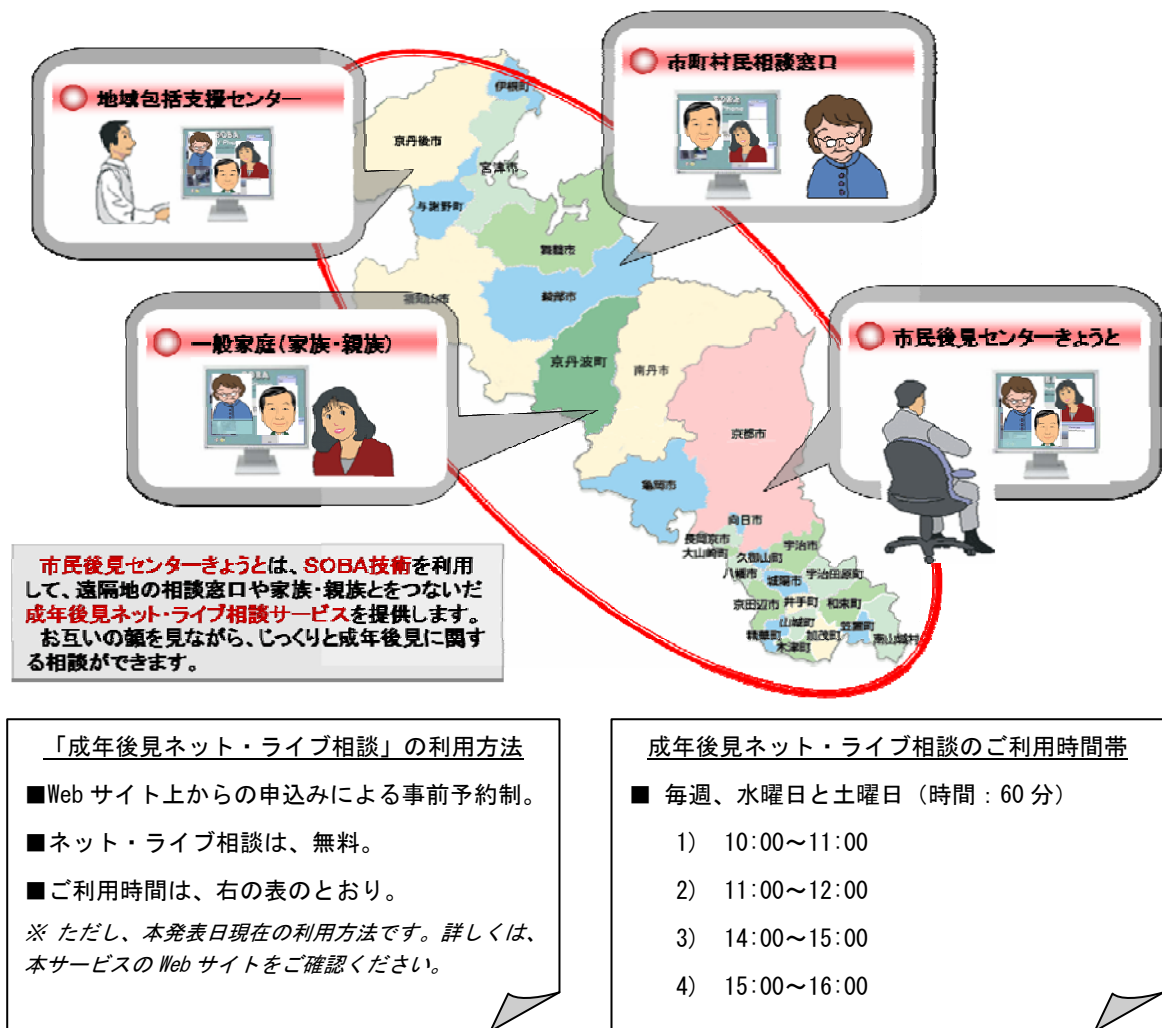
地域包括支援センター

市町村民相談窓口

一般家庭（家族・親族）

市民後見センターきょうと

伊根町
京丹後市
宮津市
与謝野町
舞鶴市
福知山市
綾部市
京丹波町
南丹市
京都市
亀岡市
向日市
長岡京市
大山崎町
宇治市
久御山町
八幡市
城陽市
宇治田原町
京田辺市
井手町
和束町
山城町
笠置町
精華町
加茂町
南山城村
木津町

市民後見センターきょうとは、SOBA技術を利用して、遠隔地の相談窓口や家族・親族とをつないだ成年後見ネット・ライブ相談サービスを提供します。
お互いの顔を見ながら、じっくりと成年後見に関する相談ができます。

「成年後見ネット・ライブ相談」の利用方法

■Webサイト上からの申込みによる事前予約制。

■ネット・ライブ相談は、無料。

■ご利用時間は、右の表のとおり。

※ ただし、本発表日現在の利用方法です。詳しくは、本サービスのWebサイトをご確認ください。

成年後見ネット・ライブ相談のご利用時間帯

■ 毎週、水曜日と土曜日（時間：60分）

1） 10:00～11:00

2） 11:00～12:00

3） 14:00～15:00

4） 15:00～16:00